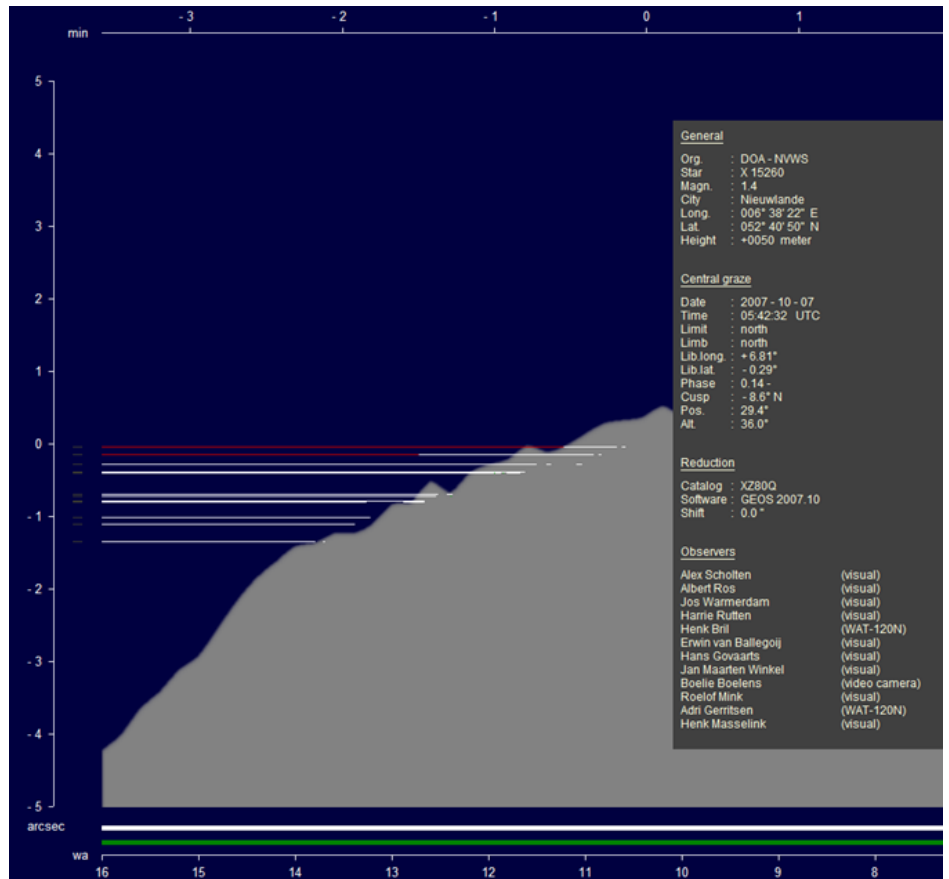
min
- 3
- 2
- 1
0
1

5
4
3
2
1
0
- 1
- 2
- 3
- 4
- 5

General

| | | |
|---|---|---|
| Org. | : | DOA - NVWS |
| Star | : | X 15260 |
| Magn. | : | 1.4 |
| City | : | Nieuwlande |
| Long. | : | 006° 38' 22" E |
| Lat. | : | 052° 40' 50" N |
| Height | : | +0050 meter |

Central graze

| | | |
|---|---|---|
| Date | : | 2007 - 10 - 07 |
| Time | : | 05:42:32 UTC |
| Limit | : | north |
| Limb | : | north |
| Lib.long. | : | + 6.81° |
| Lib.lat. | : | - 0.29° |
| Phase | : | 0.14 - |
| Cusp | : | - 8.6° N |
| Pos. | : | 29.4° |
| Alt. | : | 36.0° |

Reduction

| | | |
|---|---|---|
| Catalog | : | XZ80Q |
| Software | : | GEOS 2007.10 |
| Shift | : | 0.0 " |

Observers

| | |
|---|---|
| Alex Scholten | (visual) |
| Albert Ros | (visual) |
| Jos Warmerdam | (visual) |
| Harrie Rutten | (visual) |
| Henk Bril | (WAT-120N) |
| Erwin van Ballegoij | (visual) |
| Hans Govaarts | (visual) |
| Jan Maarten Winkel | (visual) |
| Boelie Boelens | (video camera) |
| Roelof Mink | (visual) |
| Adri Gerritsen | (WAT-120N) |
| Henk Masselink | (visual) |

arcsec
wa
16
15
14
13
12
11
10
9
8